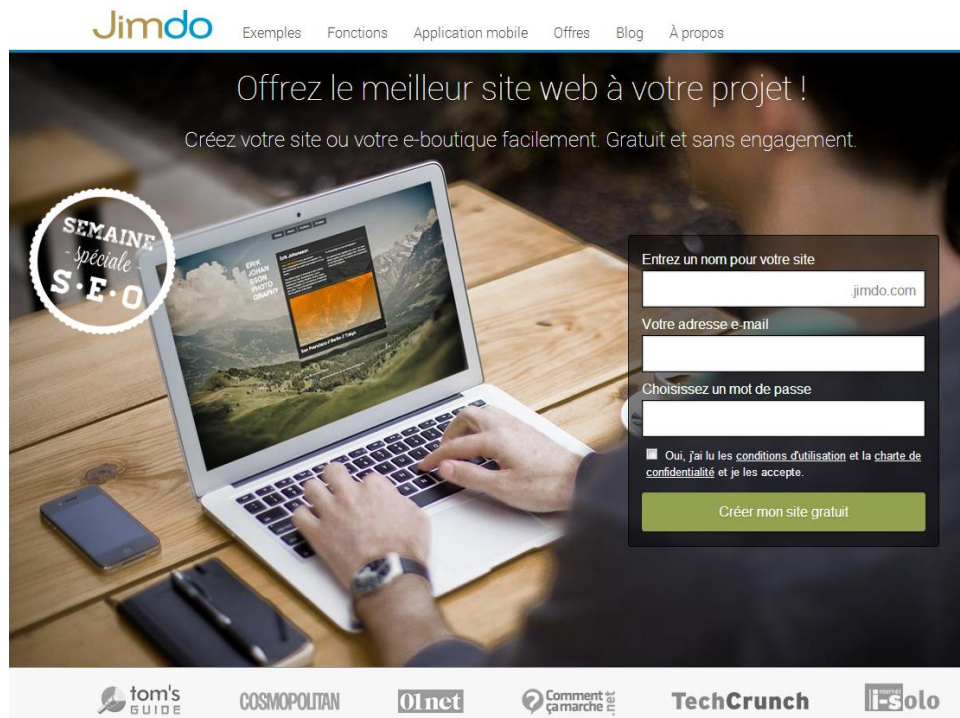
Jimdo Exemples Fonctions Application mobile Offres Blog À propos

Offrez le meilleur site web à votre projet !

Créez votre site ou votre e-boutique facilement. Gratuit et sans engagement.

SEMAINE - spéciale - S·E·O

ERIK JOHANSSON PHOTOGRAPHY

Entrez un nom pour votre site

.jimdo.com

Votre adresse e-mail

Choisissez un mot de passe

Oui, j'ai lu les conditions d'utilisation et la charte de confidentialité et je les accepte.

Créer mon site gratuit

tom's GUIDE COSMOPOLITAN 01net Comment ça marche .net TechCrunch Internet i-Solo